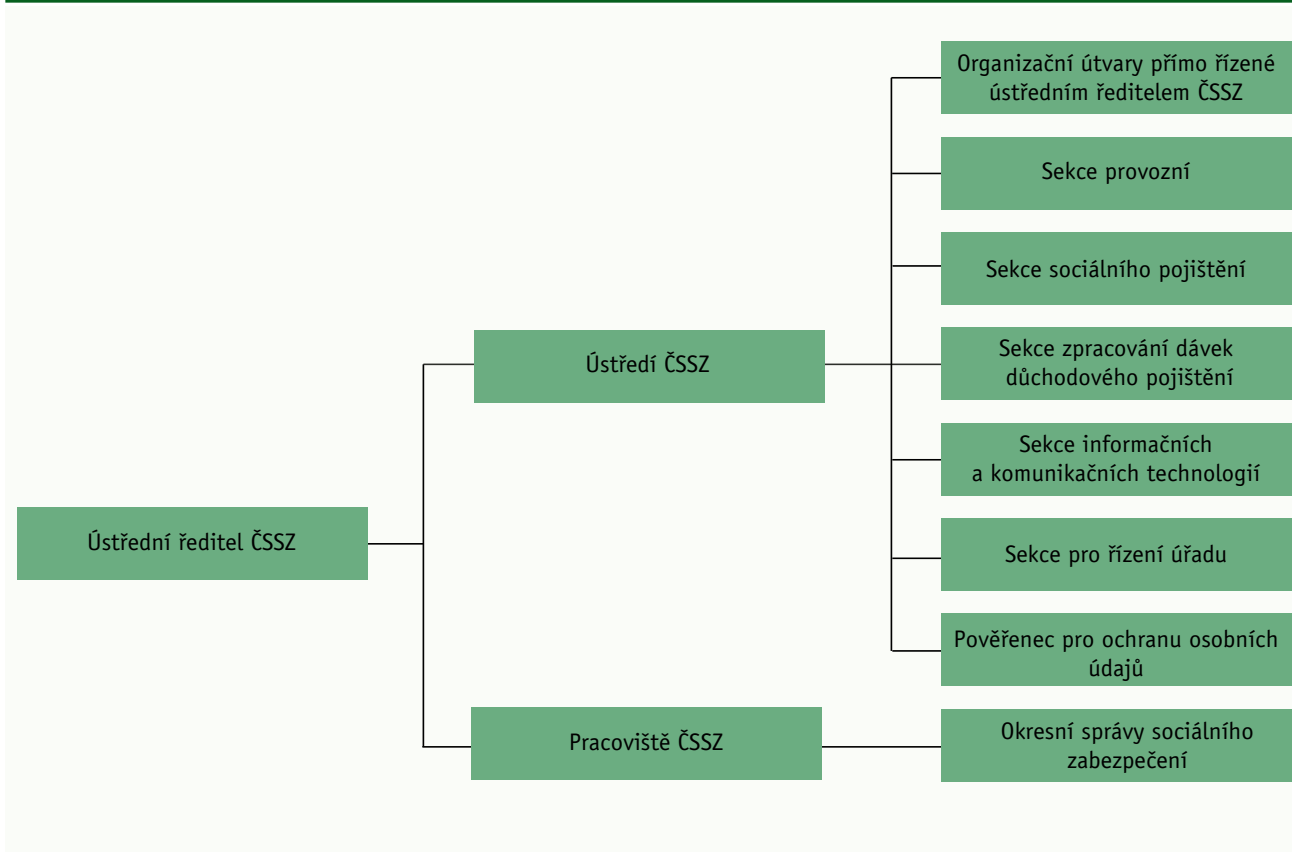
Ústřední ředitel ČSSZ

Ústředí ČSSZ

Pracoviště ČSSZ

Organizační útvary přímo řízené ústředním ředitelem ČSSZ

Sekce provozní

Sekce sociálního pojištění

Sekce zpracování dávek důchodového pojištění

Sekce informačních a komunikačních technologií

Sekce pro řízení úřadu

Pověřenec pro ochranu osobních údajů

Okresní správy sociálního zabezpečení